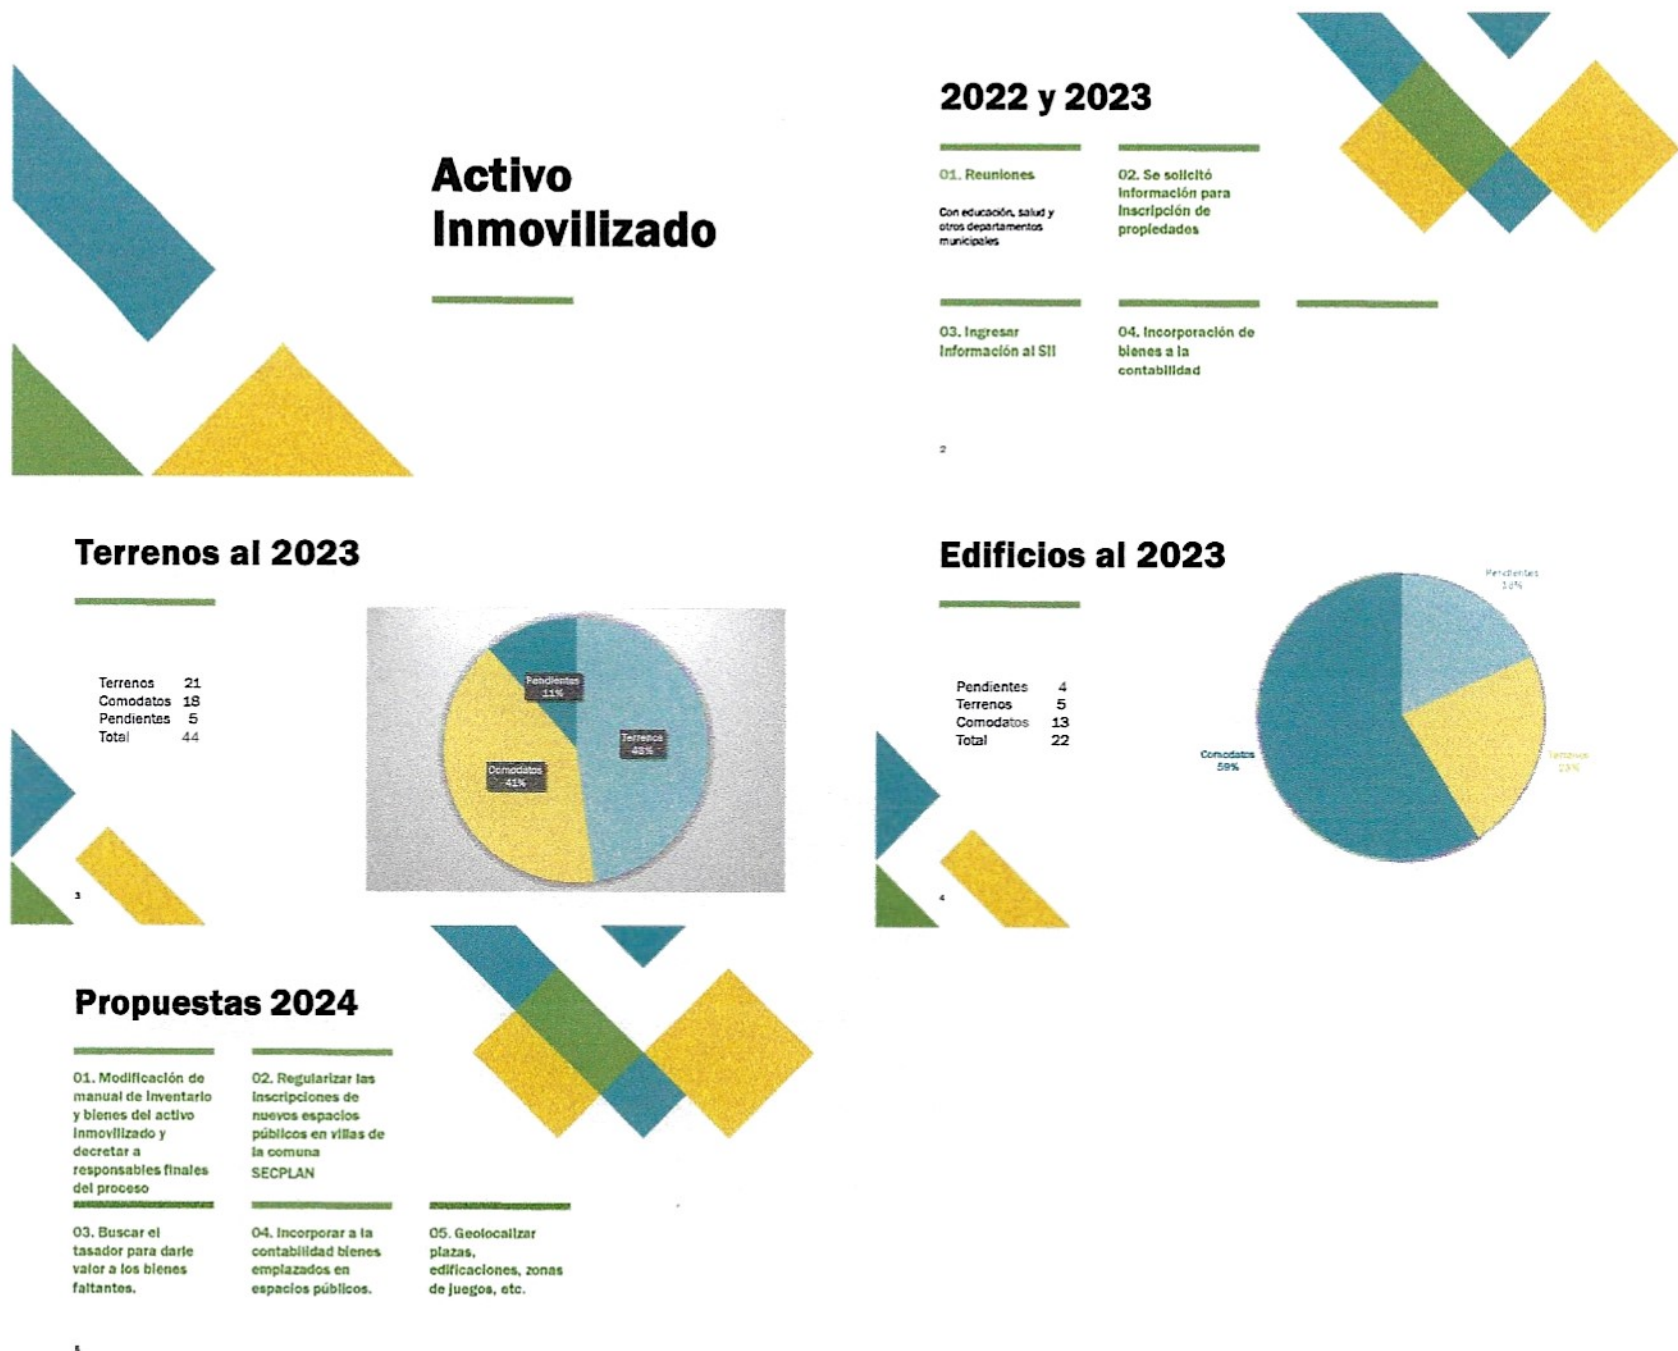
Activo Inmovilizado

2022 y 2023

01. Reuniones

Con educación, salud y otros departamentos municipales

02. Se solicitó información para inscripción de propiedades

03. Ingresar información al SII

04. Incorporación de bienes a la contabilidad

2

Terrenos al 2023

| Terrenos | 21 |
|---|---|
| Comodatos | 18 |
| Pendientes | 5 |
| Total | 44 |

Pendientes 11%

Terrenos 48%

Comodatos 41%

3

Edificios al 2023

| Pendientes | 4 |
|---|---|
| Terrenos | 5 |
| Comodatos | 13 |
| Total | 22 |

Pendientes 18%

Comodatos 59%

Terrenos 23%

4

Propuestas 2024

01. Modificación de manual de inventario y bienes del activo inmovilizado y decretar a responsables finales del proceso

02. Regularizar las inscripciones de nuevos espacios públicos en villas de la comuna SECPLAN

03. Buscar el tasador para darle valor a los bienes faltantes.

04. Incorporar a la contabilidad bienes emplazados en espacios públicos.

05. Geolocalizar plazas, edificaciones, zonas de juegos, etc.

5